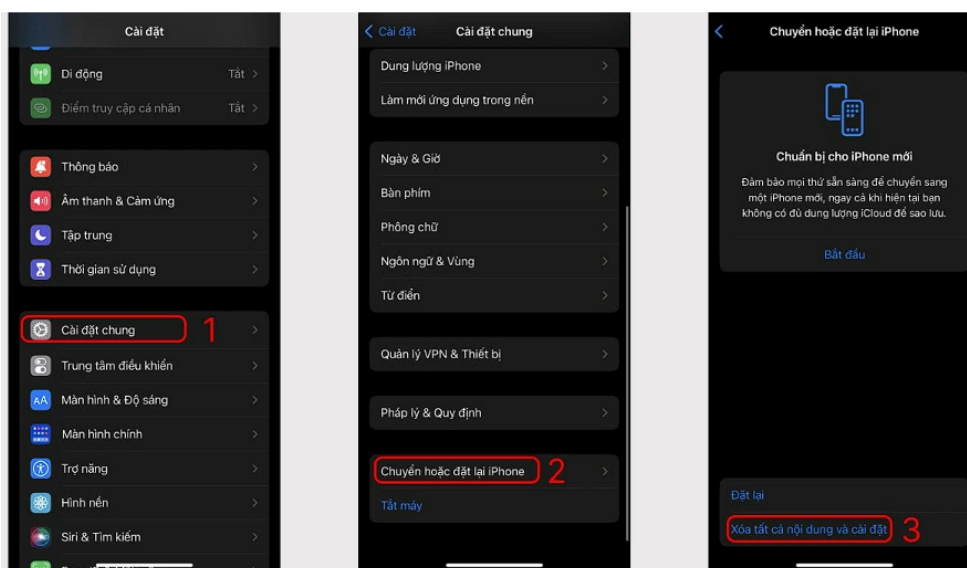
Cài đặt

Di động Tắt

Điểm truy cập cá nhân Tắt

Thông báo

Âm thanh & Cảm ứng

Tập trung

Thời gian sử dụng

Cài đặt chung 1

Trung tâm điều khiển

Màn hình & Độ sáng

Màn hình chính

Trợ năng

Hình nền

Siri & Tìm kiếm

< Cài đặt Cài đặt chung

Dung lượng iPhone

Làm mới ứng dụng trong nền

Ngày & Giờ

Bàn phím

Phông chữ

Ngôn ngữ & Vùng

Từ điển

Quản lý VPN & Thiết bị

Pháp lý & Quy định

Chuyển hoặc đặt lại iPhone 2

Tắt máy

Chuyển hoặc đặt lại iPhone

Chuẩn bị cho iPhone mới

Đảm bảo mọi thứ sẵn sàng để chuyển sang một iPhone mới, ngay cả khi hiện tại bạn không có đủ dung lượng iCloud để sao lưu.

Bắt đầu

Đặt lại

Xóa tất cả nội dung và cài đặt 3